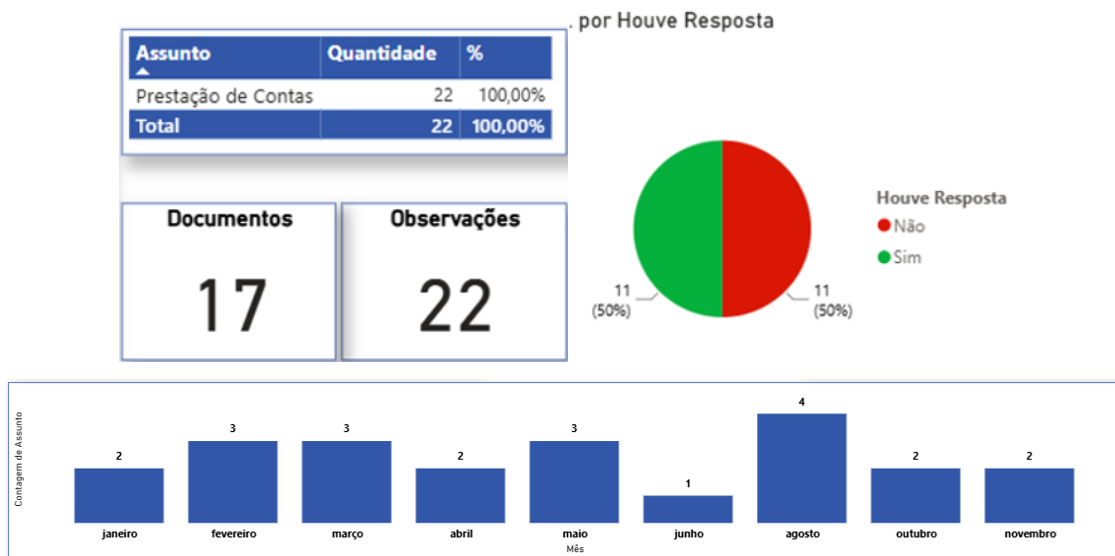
. por Houve Resposta

| Assunto | Quantidade | % |
|---|---|---|
| Prestação de Contas | 22 | 100,00% |
| Total | 22 | 100,00% |

Documentos
17

Observações
22

11
(50%)

11
(50%)

Houve Resposta
Não
Sim

Contagem de Assunto

2 janeiro
3 fevereiro
3 março
2 abril
3 maio
1 junho
4 agosto
2 outubro
2 novembro

Mês